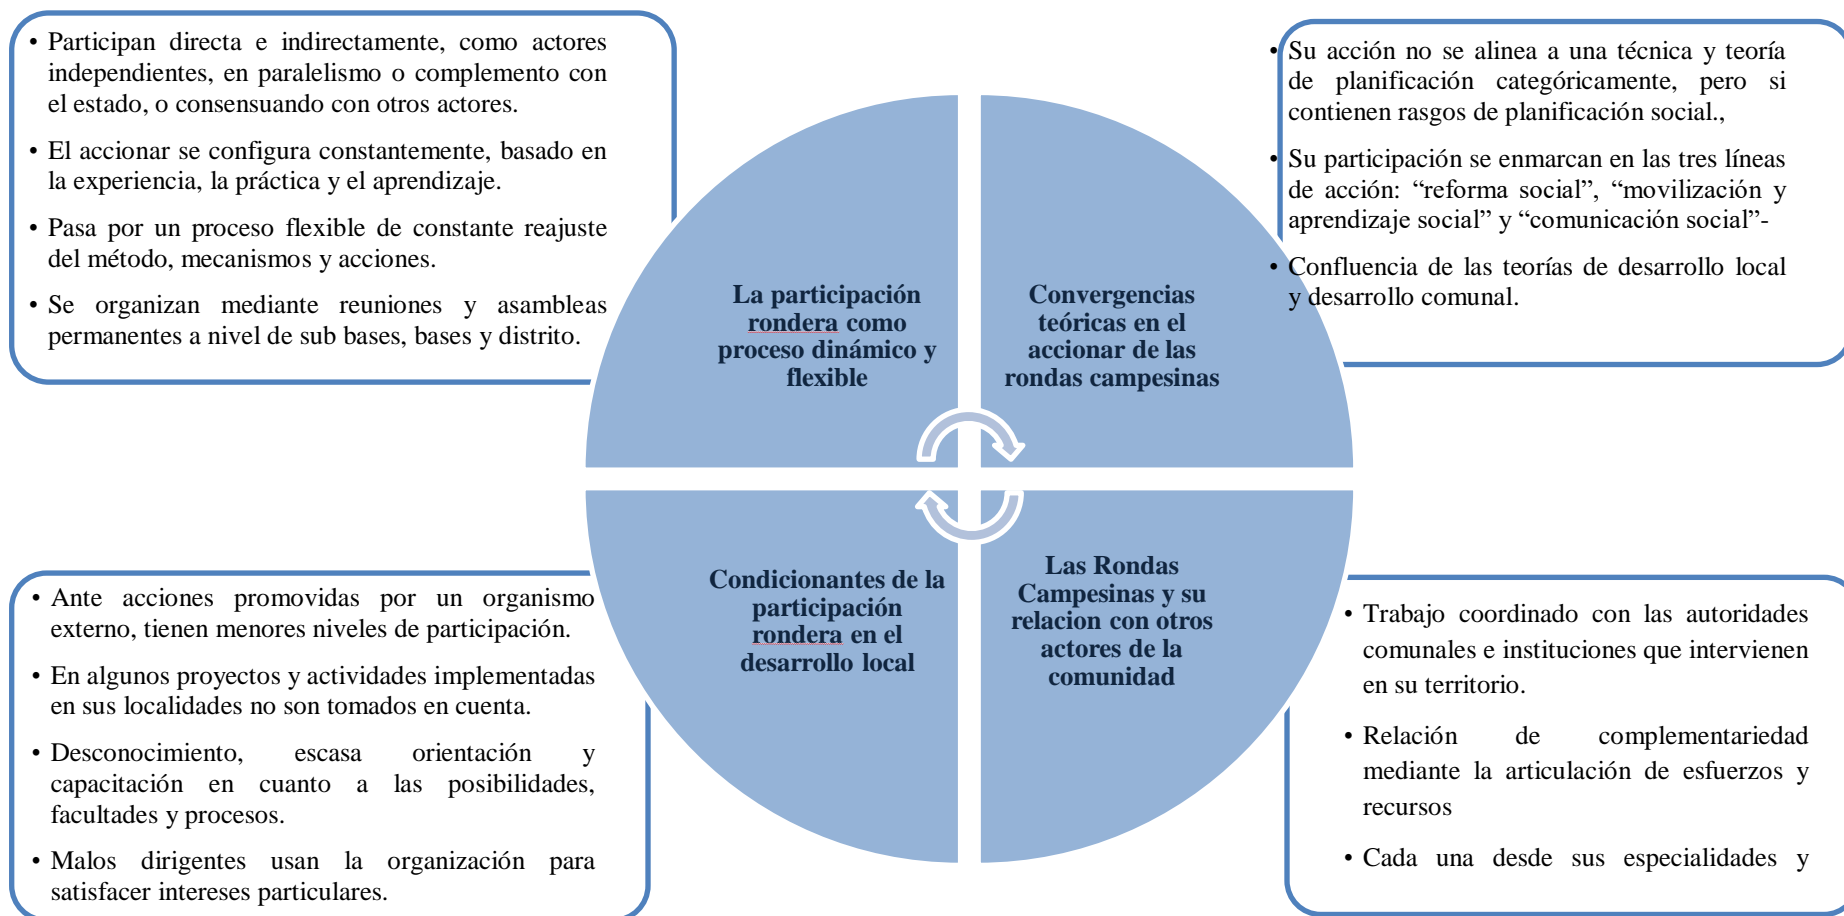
• Participan directa e indirectamente, como actores independientes, en paralelismo o complemento con el estado, o consensuando con otros actores.

• El accionar se configura constantemente, basado en la experiencia, la práctica y el aprendizaje.

• Pasa por un proceso flexible de constante reajuste del método, mecanismos y acciones.

• Se organizan mediante reuniones y asambleas permanentes a nivel de sub bases, bases y distrito.

La participación rondera como proceso dinámico y flexible

Convergencias teóricas en el accionar de las rondas campesinas

• Su acción no se alinea a una técnica y teoría de planificación categóricamente, pero si contienen rasgos de planificación social.,

• Su participación se enmarcan en las tres líneas de acción: “reforma social”, “movilización y aprendizaje social” y “comunicación social”-

• Confluencia de las teorías de desarrollo local y desarrollo comunal.

Condicionantes de la participación rondera en el desarrollo local

Las Rondas Campesinas y su relacion con otros actores de la comunidad

• Ante acciones promovidas por un organismo externo, tienen menores niveles de participación.

• En algunos proyectos y actividades implementadas en sus localidades no son tomados en cuenta.

• Desconocimiento, escasa orientación y capacitación en cuanto a las posibilidades, facultades y procesos.

• Malos dirigentes usan la organización para satisfacer intereses particulares.

• Trabajo coordinado con las autoridades comunales e instituciones que intervienen en su territorio.

• Relación de complementariedad mediante la articulación de esfuerzos y recursos

• Cada una desde sus especialidades y